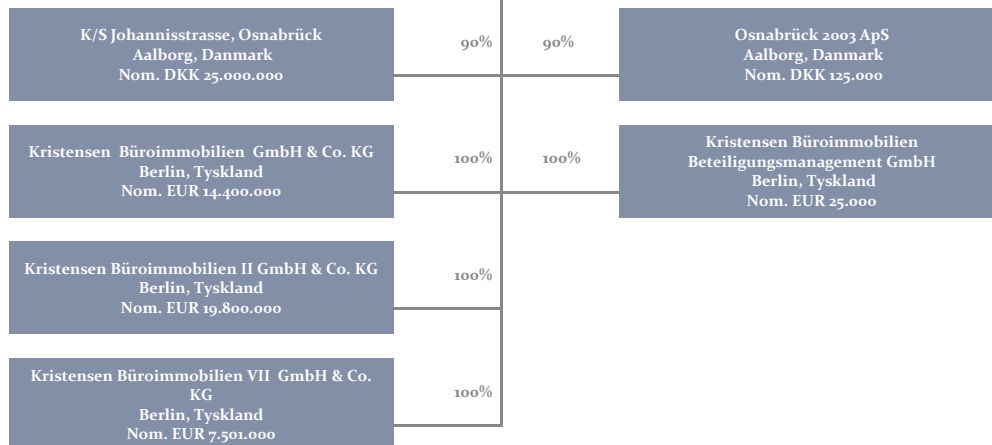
K/S Johannisstrasse, Osnabrück
Aalborg, Danmark
Nom. DKK 25.000.000

90%

90%

Osnabrück 2003 ApS
Aalborg, Danmark
Nom. DKK 125.000

Kristensen Büroimmobilien GmbH & Co. KG
Berlin, Tyskland
Nom. EUR 14.400.000

100%

100%

Kristensen Büroimmobilien
Beteiligungsmanagement GmbH
Berlin, Tyskland
Nom. EUR 25.000

Kristensen Büroimmobilien II GmbH & Co. KG
Berlin, Tyskland
Nom. EUR 19.800.000

100%

Kristensen Büroimmobilien VII GmbH & Co. KG
Berlin, Tyskland
Nom. EUR 7.501.000

100%